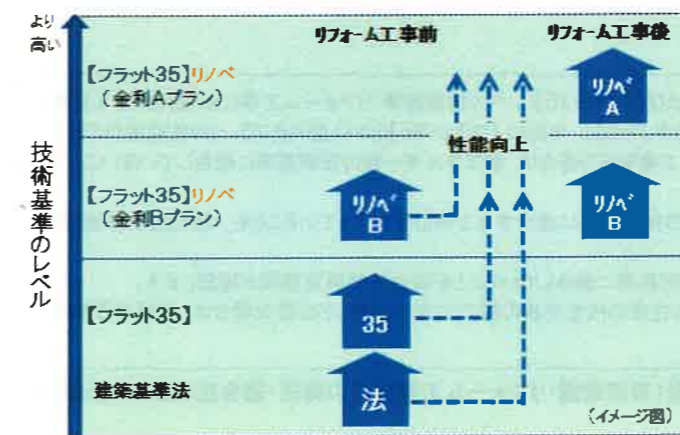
より高い

技術基準のレベル

リフォーム工事前

リフォーム工事後

【フラット35】リノベ
（金利Aプラン）

リノベ
A

性能向上

【フラット35】リノベ
（金利Bプラン）

リノベ
B

リノベ
B

【フラット35】

35

建築基準法

法

（イメージ図）